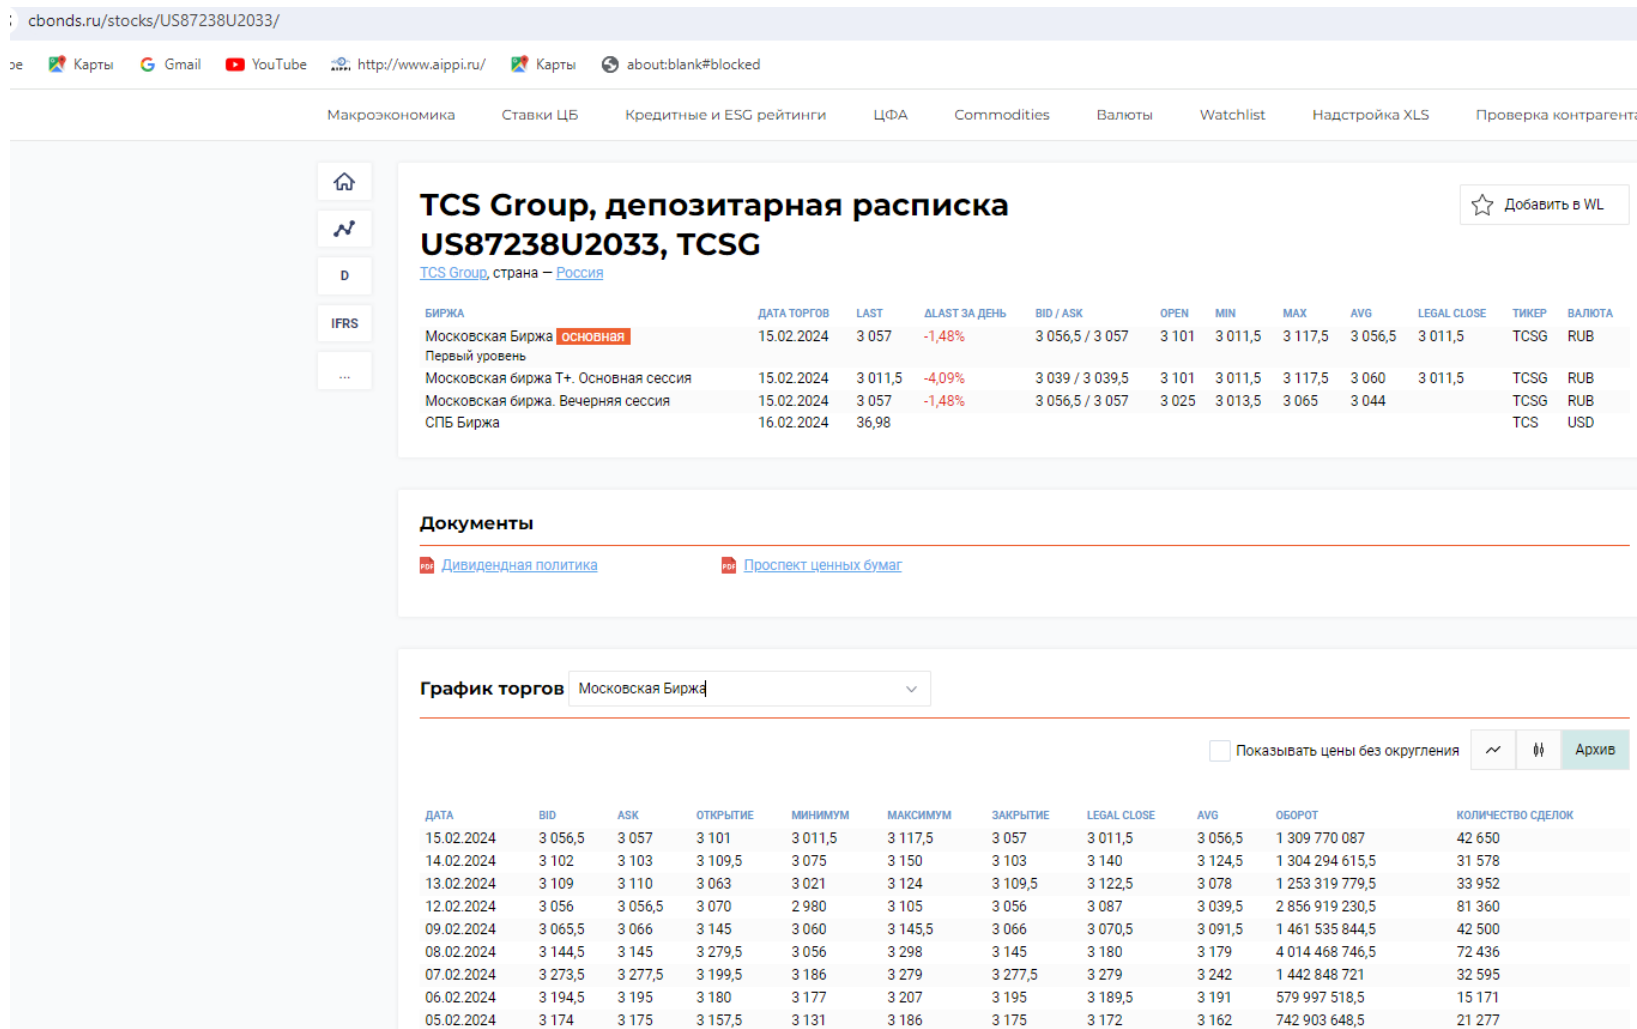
cbonds.ru/stocks/US87238U2033/

Карты Gmail YouTube http://www.aippi.ru/ Карты about:blank#blocked

Макроэкономика Ставки ЦБ Кредитные и ESG рейтинги ЦФА Commodities Валюты Watchlist Надстройка XLS Проверка контрагента

D
IFRS
...

TCS Group, депозитарная расписка US87238U2033, TCSG

Добавить в WL

TCS Group, страна — Россия

| БИРЖА | ДАТА ТОРГОВ | LAST | ΔLAST ЗА ДЕНЬ | BID / ASK | OPEN | MIN | MAX | AVG | LEGAL CLOSE | ТИКЕР | ВАЛЮТА |
|---|---|---|---|---|---|---|---|---|---|---|---|
| Московская Биржа основная Первый уровень | 15.02.2024 | 3 057 | -1,48% | 3 056,5 / 3 057 | 3 101 | 3 011,5 | 3 117,5 | 3 056,5 | 3 011,5 | TCSG | RUB |
| Московская биржа Т+. Основная сессия | 15.02.2024 | 3 011,5 | -4,09% | 3 039 / 3 039,5 | 3 101 | 3 011,5 | 3 117,5 | 3 060 | 3 011,5 | TCSG | RUB |
| Московская биржа. Вечерняя сессия | 15.02.2024 | 3 057 | -1,48% | 3 056,5 / 3 057 | 3 025 | 3 013,5 | 3 065 | 3 044 | | TCSG | RUB |
| СПБ Биржа | 16.02.2024 | 36,98 | | | | | | | | TCS | USD |

Документы

Дивидендная политика
Проспект ценных бумаг

График торгов Московская Биржа

Показывать цены без округления Архив

| ДАТА | BID | ASK | ОТКРЫТИЕ | МИНИМУМ | МАКСИМУМ | ЗАКРЫТИЕ | LEGAL CLOSE | AVG | ОБОРОТ | КОЛИЧЕСТВО СДЕЛОК |
|---|---|---|---|---|---|---|---|---|---|---|
| 15.02.2024 | 3 056,5 | 3 057 | 3 101 | 3 011,5 | 3 117,5 | 3 057 | 3 011,5 | 3 056,5 | 1 309 770 087 | 42 650 |
| 14.02.2024 | 3 102 | 3 103 | 3 109,5 | 3 075 | 3 150 | 3 103 | 3 140 | 3 124,5 | 1 304 294 615,5 | 31 578 |
| 13.02.2024 | 3 109 | 3 110 | 3 063 | 3 021 | 3 124 | 3 109,5 | 3 122,5 | 3 078 | 1 253 319 779,5 | 33 952 |
| 12.02.2024 | 3 056 | 3 056,5 | 3 070 | 2 980 | 3 105 | 3 056 | 3 087 | 3 039,5 | 2 856 919 230,5 | 81 360 |
| 09.02.2024 | 3 065,5 | 3 066 | 3 145 | 3 060 | 3 145,5 | 3 066 | 3 070,5 | 3 091,5 | 1 461 535 844,5 | 42 500 |
| 08.02.2024 | 3 144,5 | 3 145 | 3 279,5 | 3 056 | 3 298 | 3 145 | 3 180 | 3 179 | 4 014 468 746,5 | 72 436 |
| 07.02.2024 | 3 273,5 | 3 277,5 | 3 199,5 | 3 186 | 3 279 | 3 277,5 | 3 279 | 3 242 | 1 442 848 721 | 32 595 |
| 06.02.2024 | 3 194,5 | 3 195 | 3 180 | 3 177 | 3 207 | 3 195 | 3 189,5 | 3 191 | 579 997 518,5 | 15 171 |
| 05.02.2024 | 3 174 | 3 175 | 3 157,5 | 3 131 | 3 186 | 3 175 | 3 172 | 3 162 | 742 903 648,5 | 21 277 |